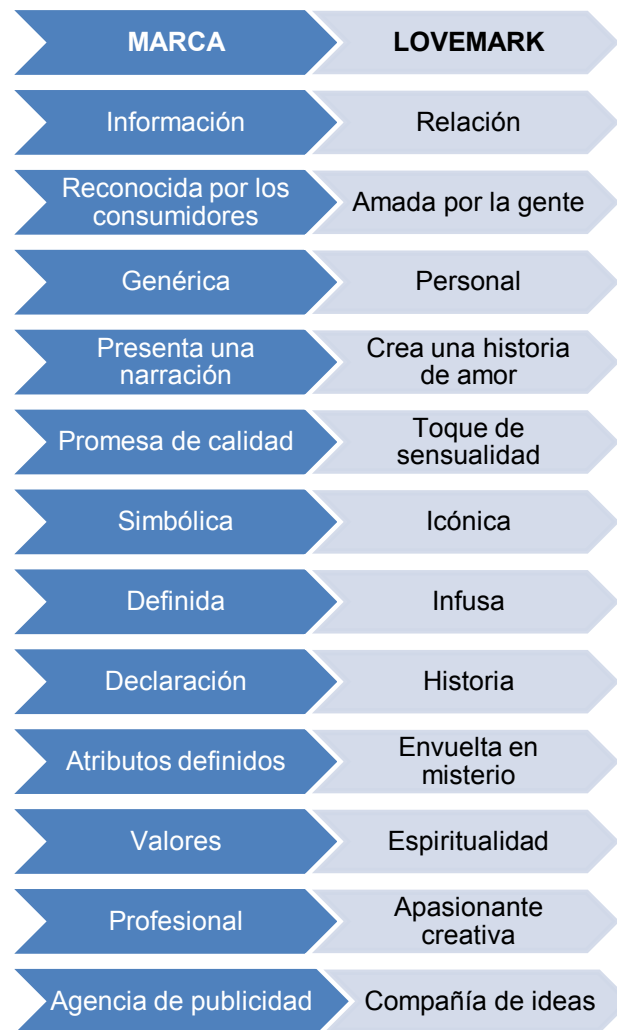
| MARCA | LOVEMARK |
|---|---|
| Información | Relación |
| Reconocida por los consumidores | Amada por la gente |
| Genérica | Personal |
| Presenta una narración | Crea una historia de amor |
| Promesa de calidad | Toque de sensualidad |
| Simbólica | Icónica |
| Definida | Infusa |
| Declaración | Historia |
| Atributos definidos | Envuelta en misterio |
| Valores | Espiritualidad |
| Profesional | Apasionante creativa |
| Agencia de publicidad | Compañía de ideas |